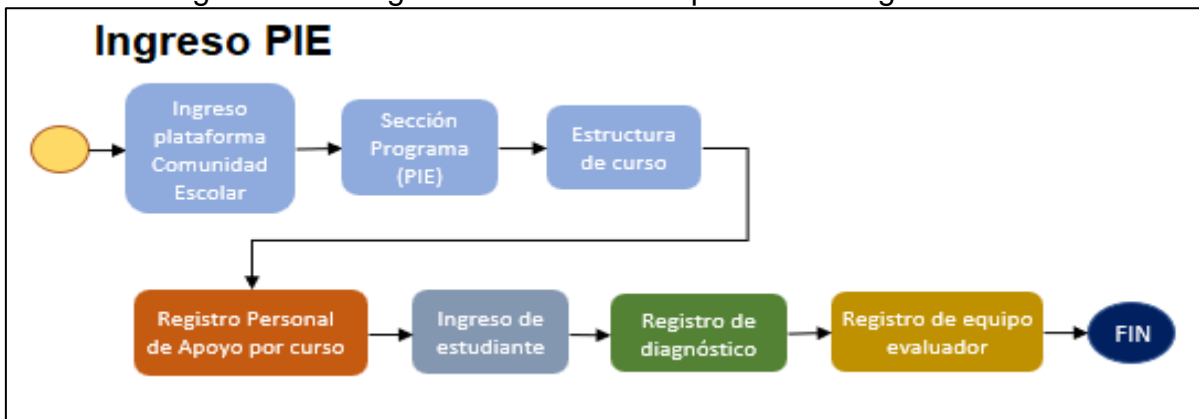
Ingreso PIE

Ingreso plataforma Comunidad Escolar

Sección Programa (PIE)

Estructura de curso

Registro Personal de Apoyo por curso

Ingreso de estudiante

Registro de diagnóstico

Registro de equipo evaluador

FIN